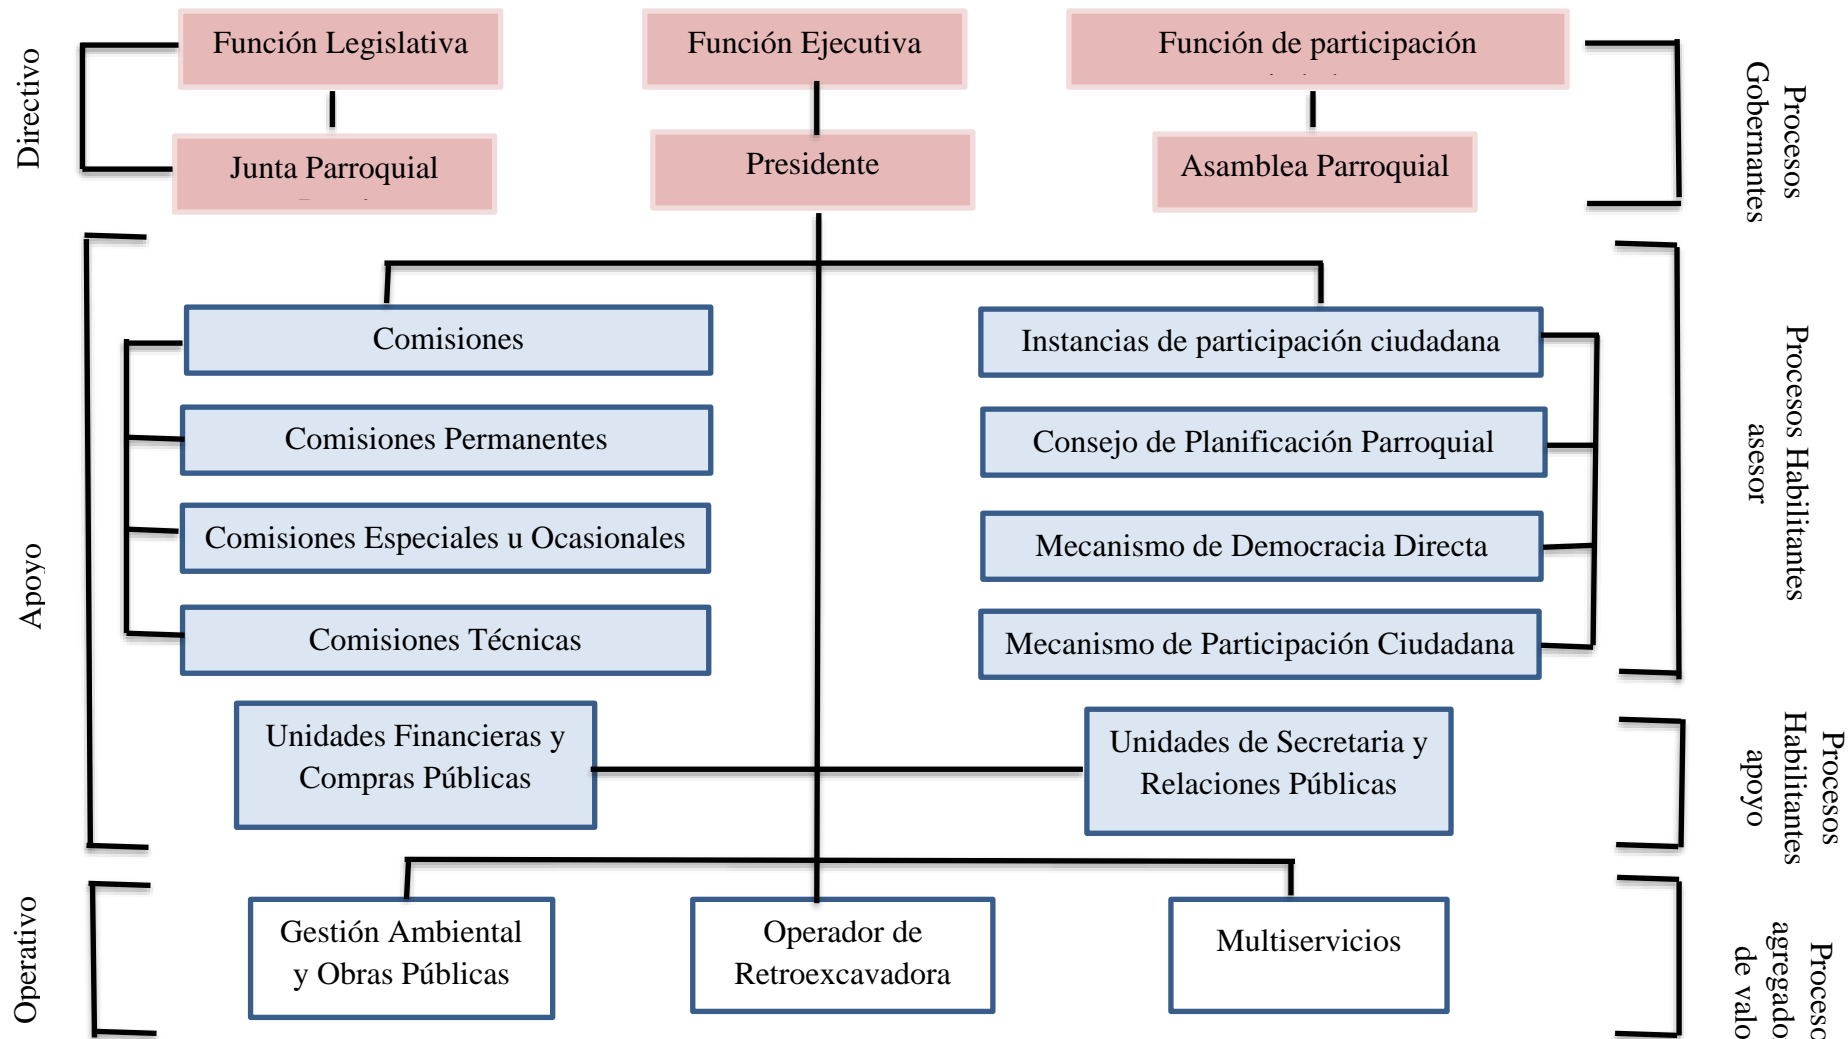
Directivo

Función Legislativa

Junta Parroquial

Función Ejecutiva

Presidente

Función de participación

Asamblea Parroquial

Procesos Gobernantes

Apoyo

Comisiones

Comisiones Permanentes

Comisiones Especiales u Ocasionales

Comisiones Técnicas

Instancias de participación ciudadana

Consejo de Planificación Parroquial

Mecanismo de Democracia Directa

Mecanismo de Participación Ciudadana

Procesos Habilitantes asesor

Unidades Financieras y Compras Públicas

Unidades de Secretaria y Relaciones Públicas

Procesos Habilitantes apoyo

Operativo

Gestión Ambiental y Obras Públicas

Operador de Retroexcavadora

Multiservicios

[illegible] agregado de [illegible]